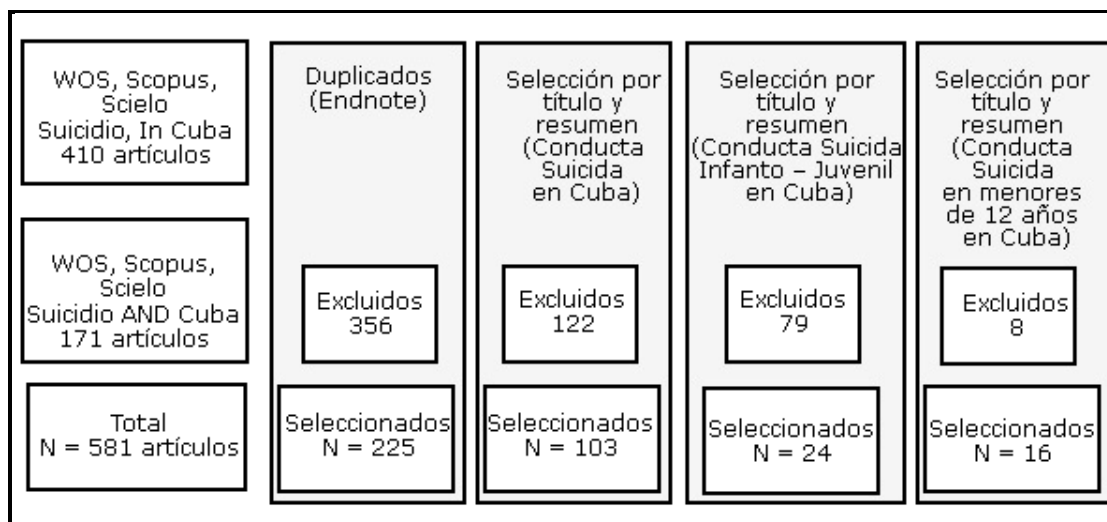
WOS, Scopus, Scielo Suicidio, In Cuba 410 artículos

WOS, Scopus, Scielo Suicidio AND Cuba 171 artículos

Total N = 581 artículos

Duplicados (Endnote)

Excluidos 356

Seleccionados N = 225

Selección por título y resumen (Conducta Suicida en Cuba)

Excluidos 122

Seleccionados N = 103

Selección por título y resumen (Conducta Suicida Infanto – Juvenil en Cuba)

Excluidos 79

Seleccionados N = 24

Selección por título y resumen (Conducta Suicida en menores de 12 años en Cuba)

Excluidos 8

Seleccionados N = 16